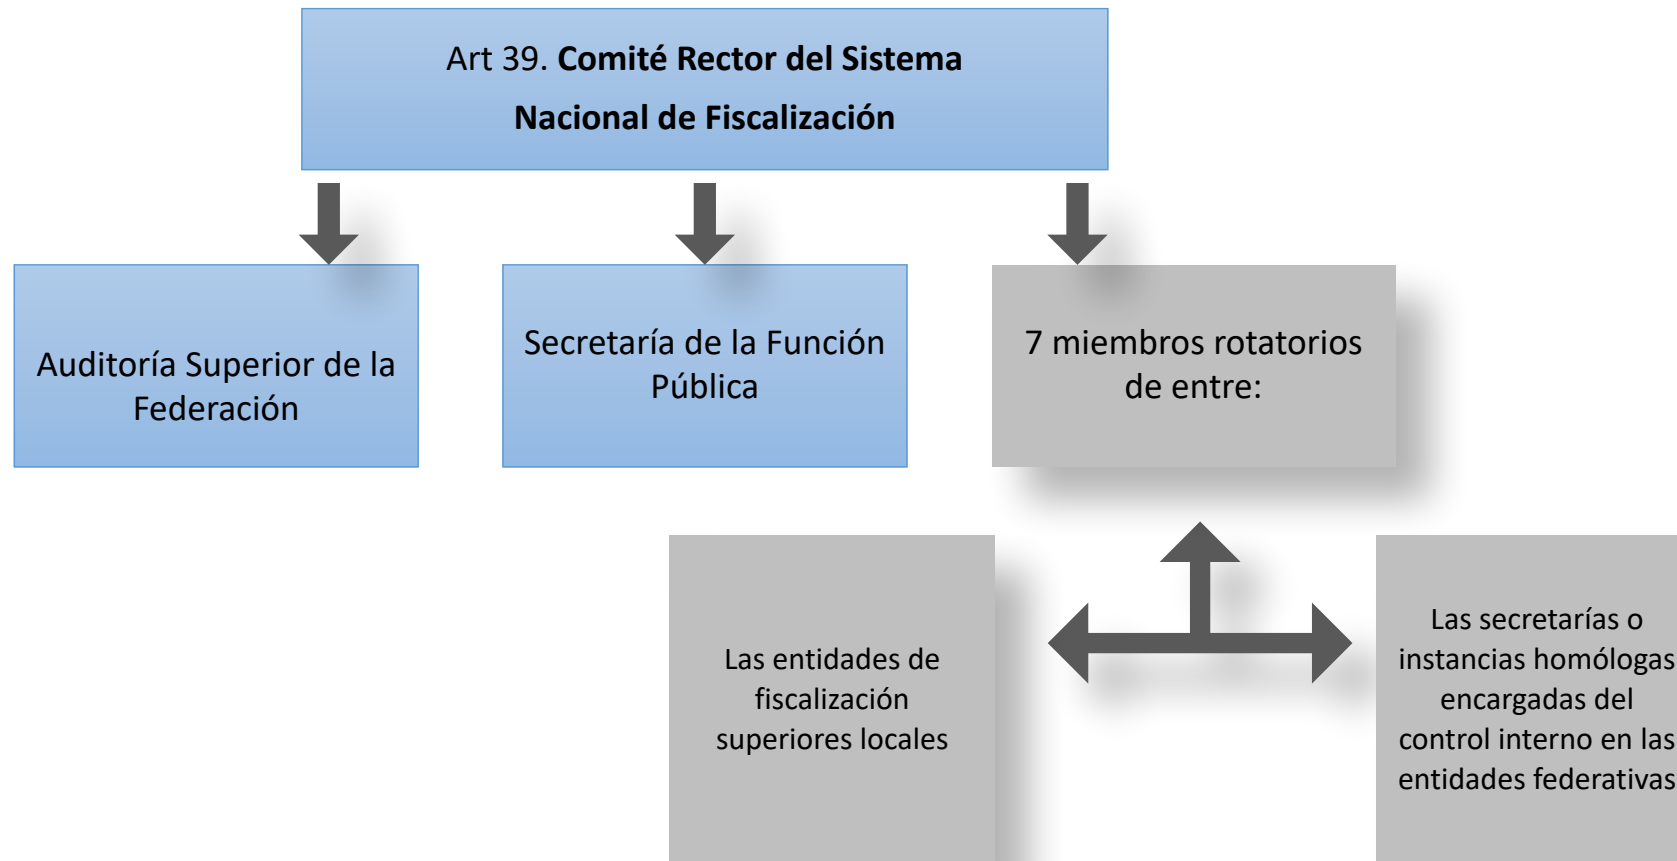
Art 39. Comité Rector del Sistema Nacional de Fiscalización

Auditoría Superior de la Federación

Secretaría de la Función Pública

7 miembros rotatorios de entre:

Las entidades de fiscalización superiores locales

Las secretarías o instancias homólogas encargadas del control interno en las entidades federativas